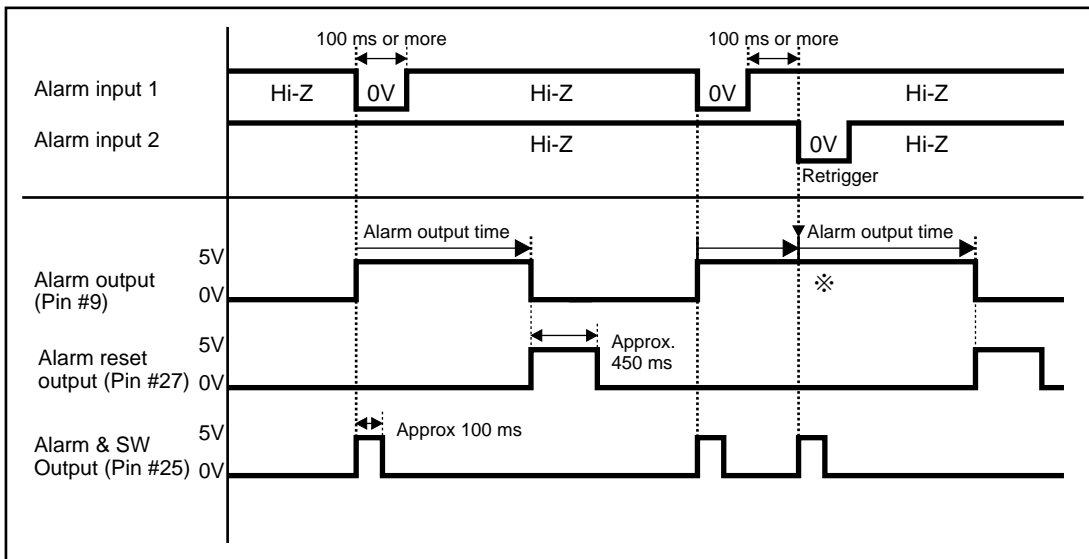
100 ms or more

100 ms or more

Alarm input 1

Hi-Z

0V

Hi-Z

0V

Hi-Z

Alarm input 2

Hi-Z

0V

Hi-Z

Retrigger

Alarm output time

Alarm output time

5V

Alarm output (Pin #9)

0V

※

5V

Alarm reset output (Pin #27)

0V

Approx. 450 ms

5V

Alarm & SW Output (Pin #25)

0V

Approx 100 ms